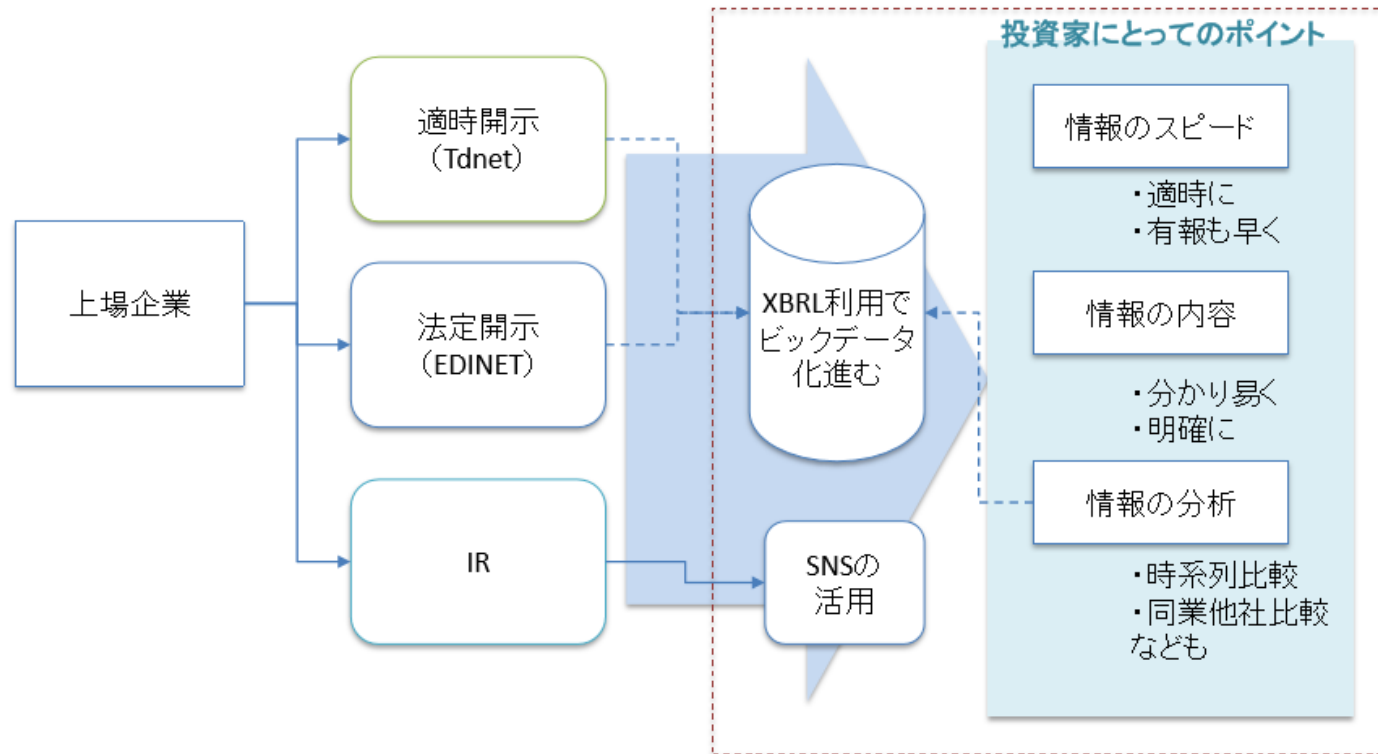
上場企業

適時開示
（Tdnet）

法定開示
（EDINET）

IR

XBRL利用でビックデータ化進む

SNSの活用

投資家にとってのポイント

情報のスピード

・適時に
・有報も早く

情報の内容

・分かり易く
・明確に

情報の分析

・時系列比較
・同業他社比較
なども